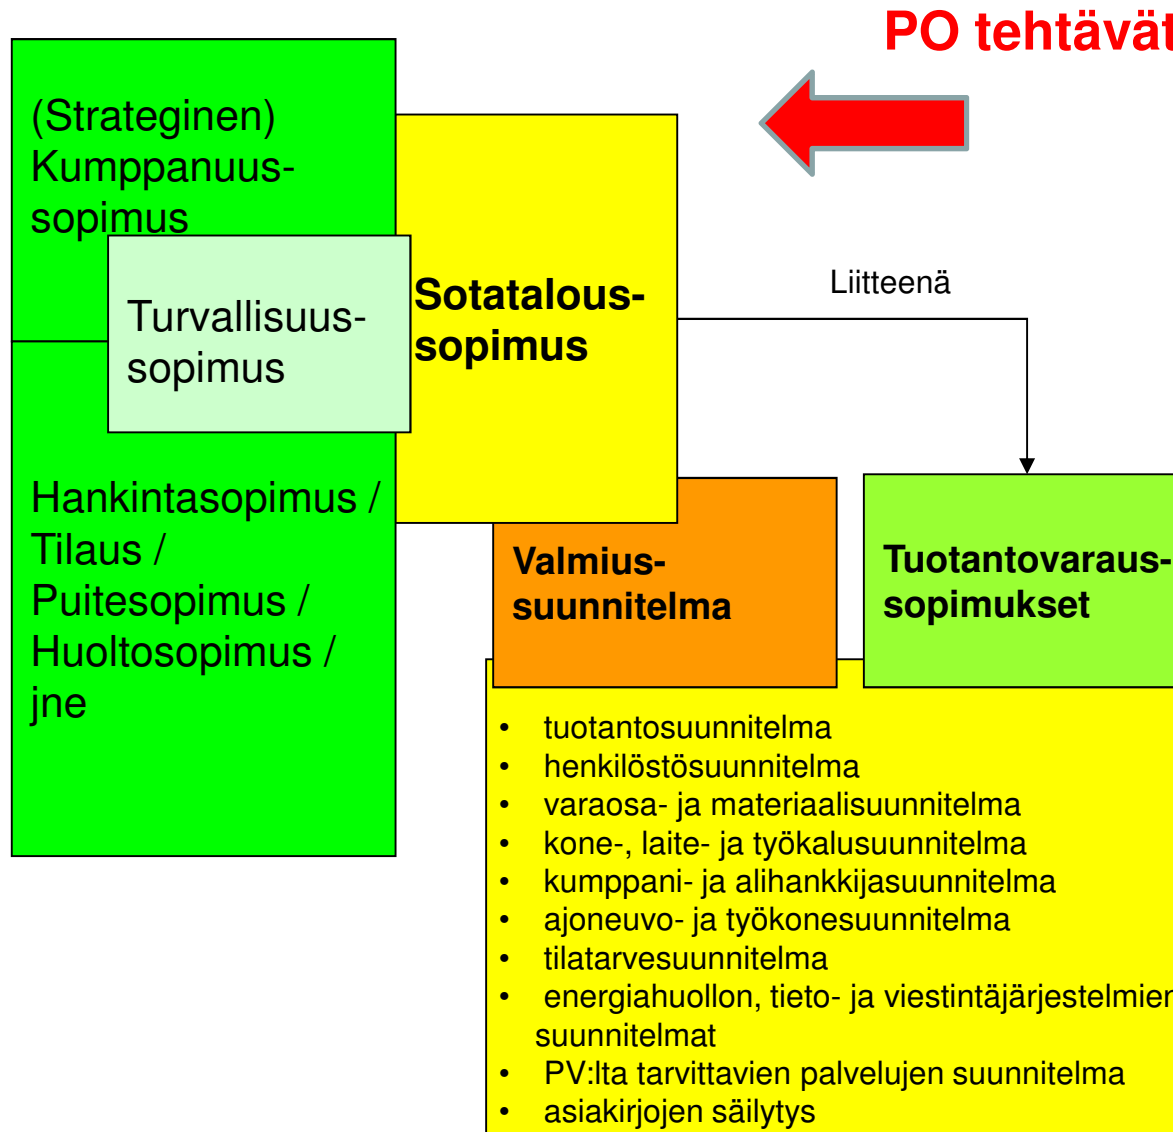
PO tehtävät

(Strateginen) Kumppanuus-sopimus

Turvallisuus-sopimus

Sotatalous-sopimus

Liitteenä

Hankintasopimus / Tilaus / Puitesopimus / Huoltosopimus / jne

Valmius-suunnitelma

Tuotantovaraus-sopimukset

• tuotantosuunnitelma
• henkilöstösuunnitelma
• varaosa- ja materiaalisuunnitelma
• kone-, laite- ja työkalusuunnitelma
• kumppani- ja alihankkijasuunnitelma
• ajoneuvo- ja työkonesuunnitelma
• tilatarvesuunnitelma
• energiahuollon, tieto- ja viestintäjärjestelmien suunnitelmat
• PV:lta tarvittavien palvelujen suunnitelma
• asiakirjojen säilytys